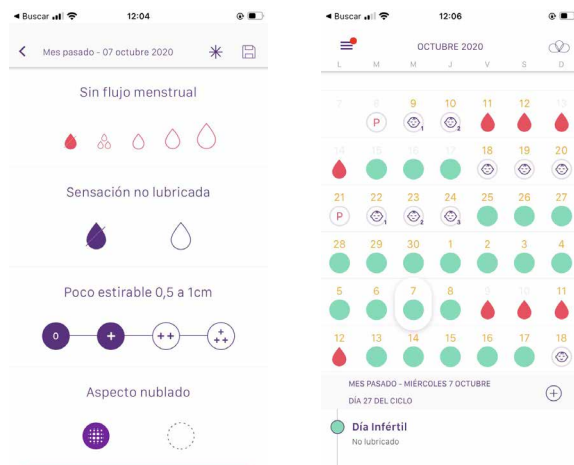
◀ Buscar 12:04

Mes pasado - 07 octubre 2020

Sin flujo menstrual

Sensación no lubricada

Poco estirable 0,5 a 1cm

0 + ++ +++

Aspecto nublado

◀ Buscar 12:06

OCTUBRE 2020

L M M J V S D

7 8 9 10 11 12 13

P 1 2

14 15 16 17 18 19 20

21 22 23 24 25 26 27

P 1 2 3

28 29 30 1 2 3 4

5 6 7 8 9 10 11

12 13 14 15 16 17 18

MES PASADO - MIÉRCOLES 7 OCTUBRE

DÍA 27 DEL CICLO

Día Infértil

No lubricado